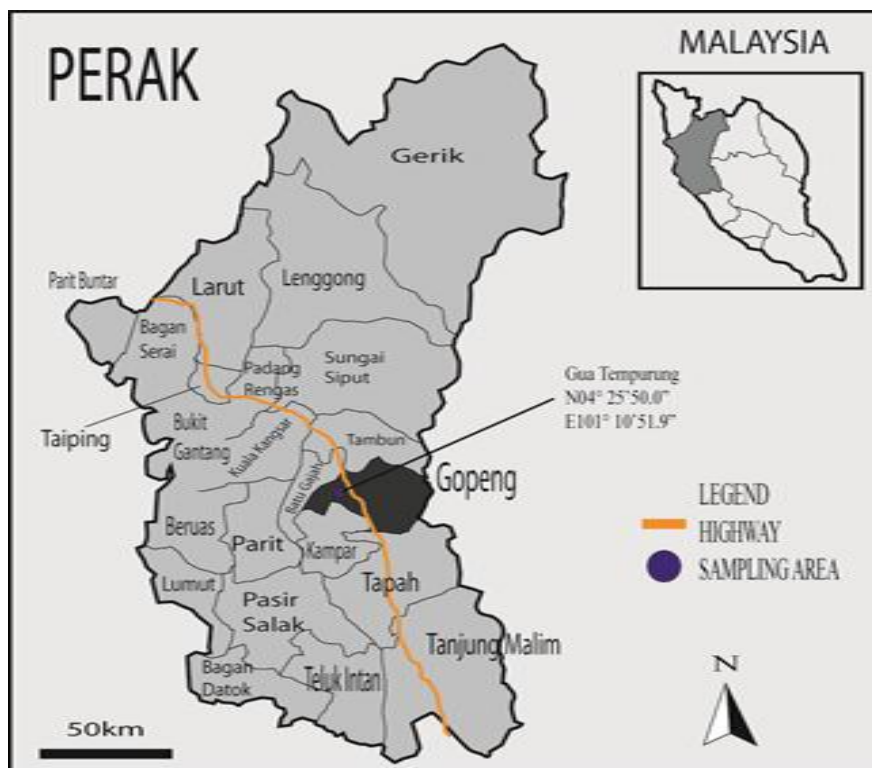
PERAK

MALAYSIA

Gerik

Parit Buntar

Larut

Lenggong

Bagan Serai

Padang Rengas

Sungai Siput

Gua Tempurung
N04° 25'50.0"
E101° 10'51.9"

Taiping

Bukit Gantang

Kuala Kangsar

Tambun

Batu Gajah

Gopeng

LEGEND
HIGHWAY
SAMPLING AREA

Beruas

Parit

Kampar

Tapah

Lumut

Pasir Salak

Tanjung Malim

Bagan Datok

Teluk Intan

N

50km